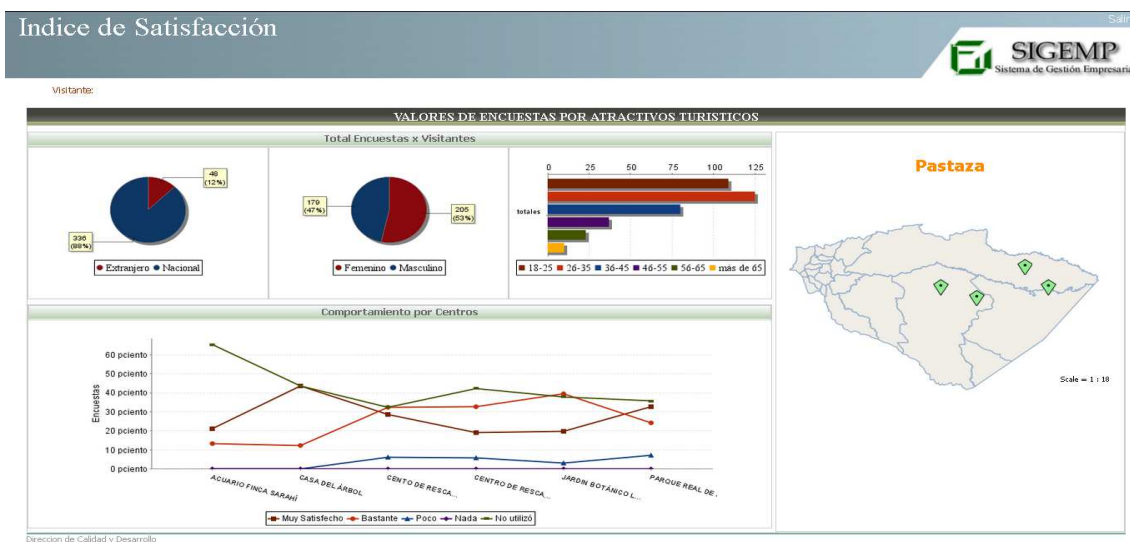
Indice de Satisfacción

Salir

SIGEMP
Sistema de Gestión Empresarial

Visitante:

VALORES DE ENCUESTAS POR ATRACTIVOS TURISTICOS

Total Encuestas x Visitantes

48 (12%)

336 (88%)

● Extranjero ● Nacional

179 (47%)

205 (53%)

● Femenino ● Masculino

0 25 50 75 100 125

totales

■ 18-25 ■ 26-35 ■ 36-45 ■ 46-55 ■ 56-65 ■ más de 65

Pastaza

Scale = 1 : 18

Comportamiento por Centros

60 pciento
50 pciento
40 pciento
30 pciento
20 pciento
10 pciento
0 pciento

Encuestas

ACUARIO FINCA SARAHÍ
CASA DEL ÁRBOL
CENTO DE RESCA...
CENTRO DE RESCA...
JARDIN BOTÁNICO L...
PARQUE REAL DE...

Muy Satisfecho Bastante Poco Nada No utilizó

Direccion de Calidad y Desarrollo